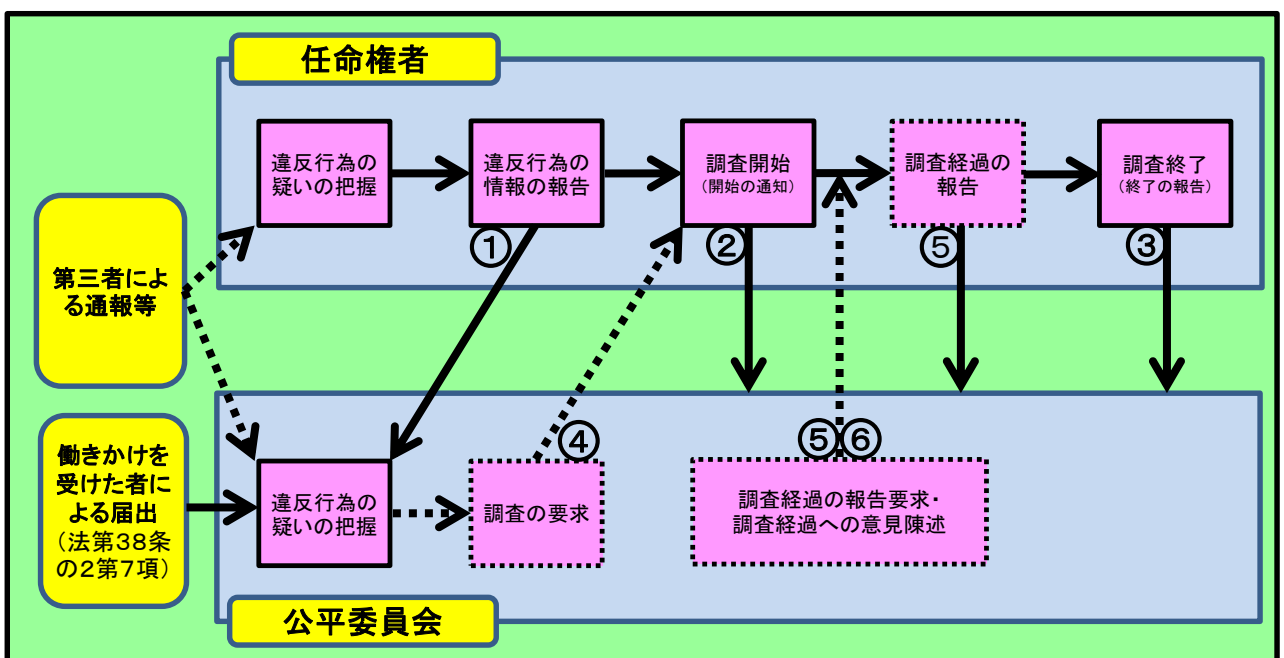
任命権者

違反行為の疑いの把握

違反行為の情報の報告

①

調査開始
（開始の通知）

②

調査経過の報告

⑤

調査終了
（終了の報告）

③

第三者による通報等

働きかけを受けた者による届出
（法第38条の2第7項）

違反行為の疑いの把握

④

調査の要求

⑤⑥

調査経過の報告要求・調査経過への意見陳述

公平委員会